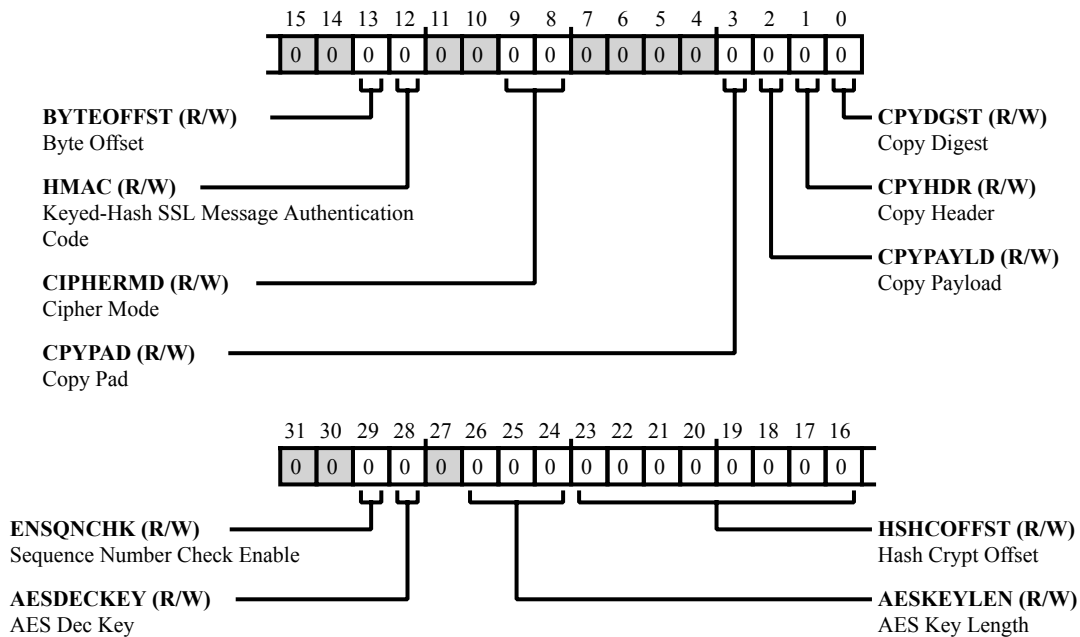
| 15 | 14 | 13 | 12 | 11 | 10 | 9 | 8 | 7 | 6 | 5 | 4 | 3 | 2 | 1 | 0 |
|---|---|---|---|---|---|---|---|---|---|---|---|---|---|---|---|
| 0 | 0 | 0 | 0 | 0 | 0 | 0 | 0 | 0 | 0 | 0 | 0 | 0 | 0 | 0 | 0 |

**BYTEOFFST (R/W)**
Byte Offset

**HMAC (R/W)**
Keyed-Hash SSL Message Authentication Code

**CIPHERMD (R/W)**
Cipher Mode

**CPYPAD (R/W)**
Copy Pad

**CPYDGST (R/W)**
Copy Digest

**CPYHDR (R/W)**
Copy Header

**CPYPAYLD (R/W)**
Copy Payload

| 31 | 30 | 29 | 28 | 27 | 26 | 25 | 24 | 23 | 22 | 21 | 20 | 19 | 18 | 17 | 16 |
|---|---|---|---|---|---|---|---|---|---|---|---|---|---|---|---|
| 0 | 0 | 0 | 0 | 0 | 0 | 0 | 0 | 0 | 0 | 0 | 0 | 0 | 0 | 0 | 0 |

**ENSQNCHK (R/W)**
Sequence Number Check Enable

**AESDECKEY (R/W)**
AES Dec Key

**HSHCOFFST (R/W)**
Hash Crypt Offset

**AESKEYLEN (R/W)**
AES Key Length